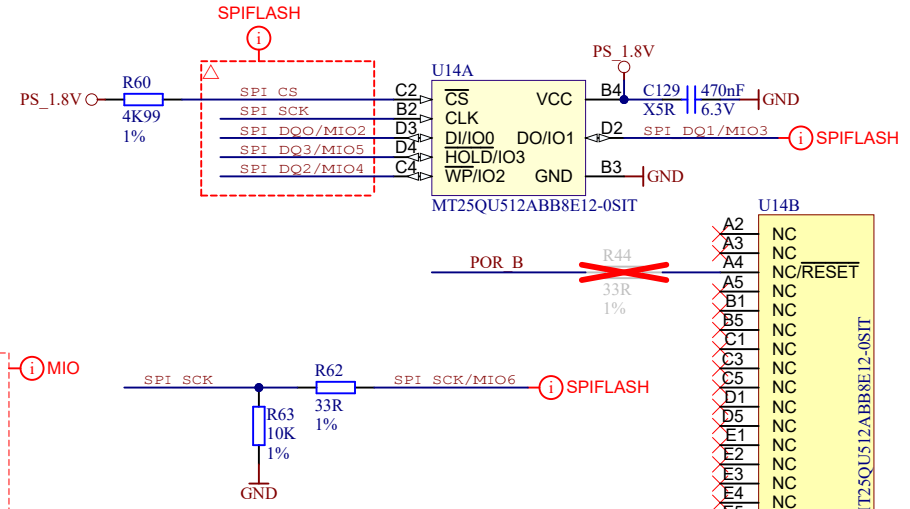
SPIFLASH
i
PS_1.8V
R60
4K99
1%
SPI_CS
SPI_SCK
SPI_DQ0/MIO2
SPI_DQ3/MIO5
SPI_DQ2/MIO4
C2
B2
D3
D4
C4
U14A
$\overline{CS}$
CLK
DI/IO0
$\overline{HOLD}$/IO3
$\overline{WP}$/IO2
VCC
DO/IO1
GND
MT25QU512ABB8E12-0SIT
PS_1.8V
B4
D2
B3
C129
X5R
470nF
6.3V
GND
SPI_DQ1/MIO3
i SPIFLASH
GND
U14B
POR_B
R44
33R
1%
A2
A3
A4
A5
B1
B5
C1
C3
C5
D1
D5
E1
E2
E3
E4
NC
NC
NC/$\overline{RESET}$
NC
NC
NC
NC
NC
NC
NC
NC
NC
NC
NC
NC
MT25QU512ABB8E12-0SIT
i MIO
SPI_SCK
R62
33R
1%
SPI_SCK/MIO6
i SPIFLASH
R63
10K
1%
GND